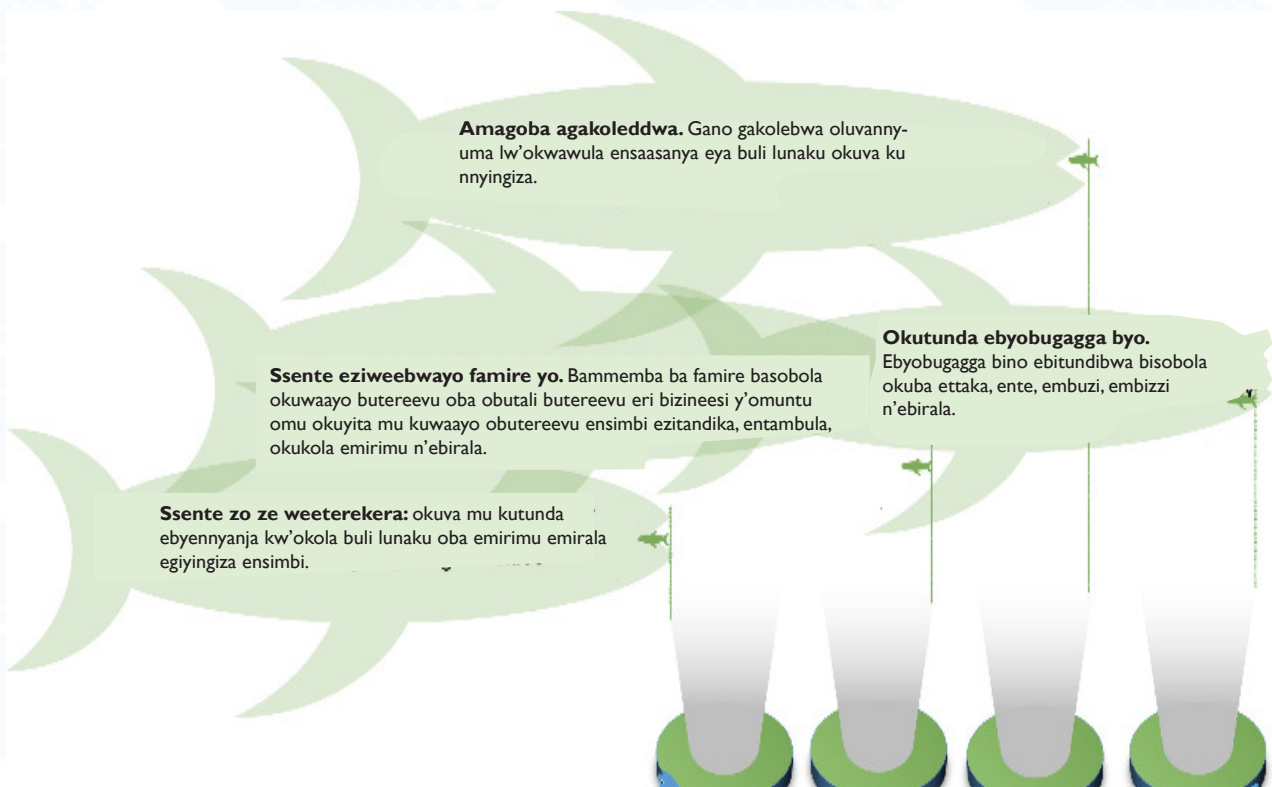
**Amagoba agakoleddwa.** Gano gakolebwa oluvannyuma lw'okwawula ensaasanya eya buli lunaku okuva ku nnyingiza.

**Okutunda ebyobugagga byo.** Ebyobugagga bino ebitundibwa bisobola okuba ettaka, ente, embuzi, embizzi n'ebirala.

**Ssente eziweebwayo famire yo.** Bammemba ba famire basobola okuwaayo butereevu oba obutali butereevu eri bizineesi y'omuntu omu okuyita mu kuwaayo obutereevu ensimbi ezitandika, entambula, okukola emirimu n'ebirala.

**Ssente zo ze weeterekera:** okuva mu kutunda ebyennyanja kw'okola buli lunaku oba emirimu emirala egiyingiza ensimbi.